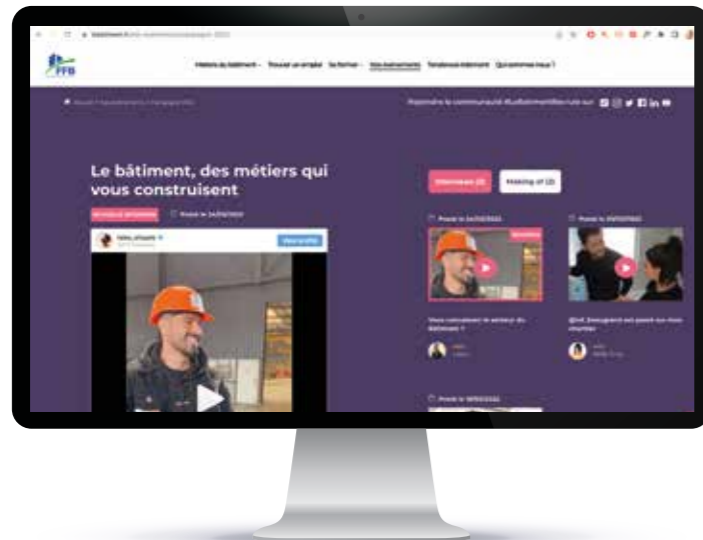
FFB

Métiers du bâtiment · Trouver un emploi · Se former · Vos événements · Tendance bâtiment · Qui sommes-nous ?

Rejoindre la communauté #LeBâtimentMeConstruit sur

Le bâtiment, des métiers qui vous construisent

Interviews (3)

Making of (2)

Vous connaissez le métier du bâtiment ?

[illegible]